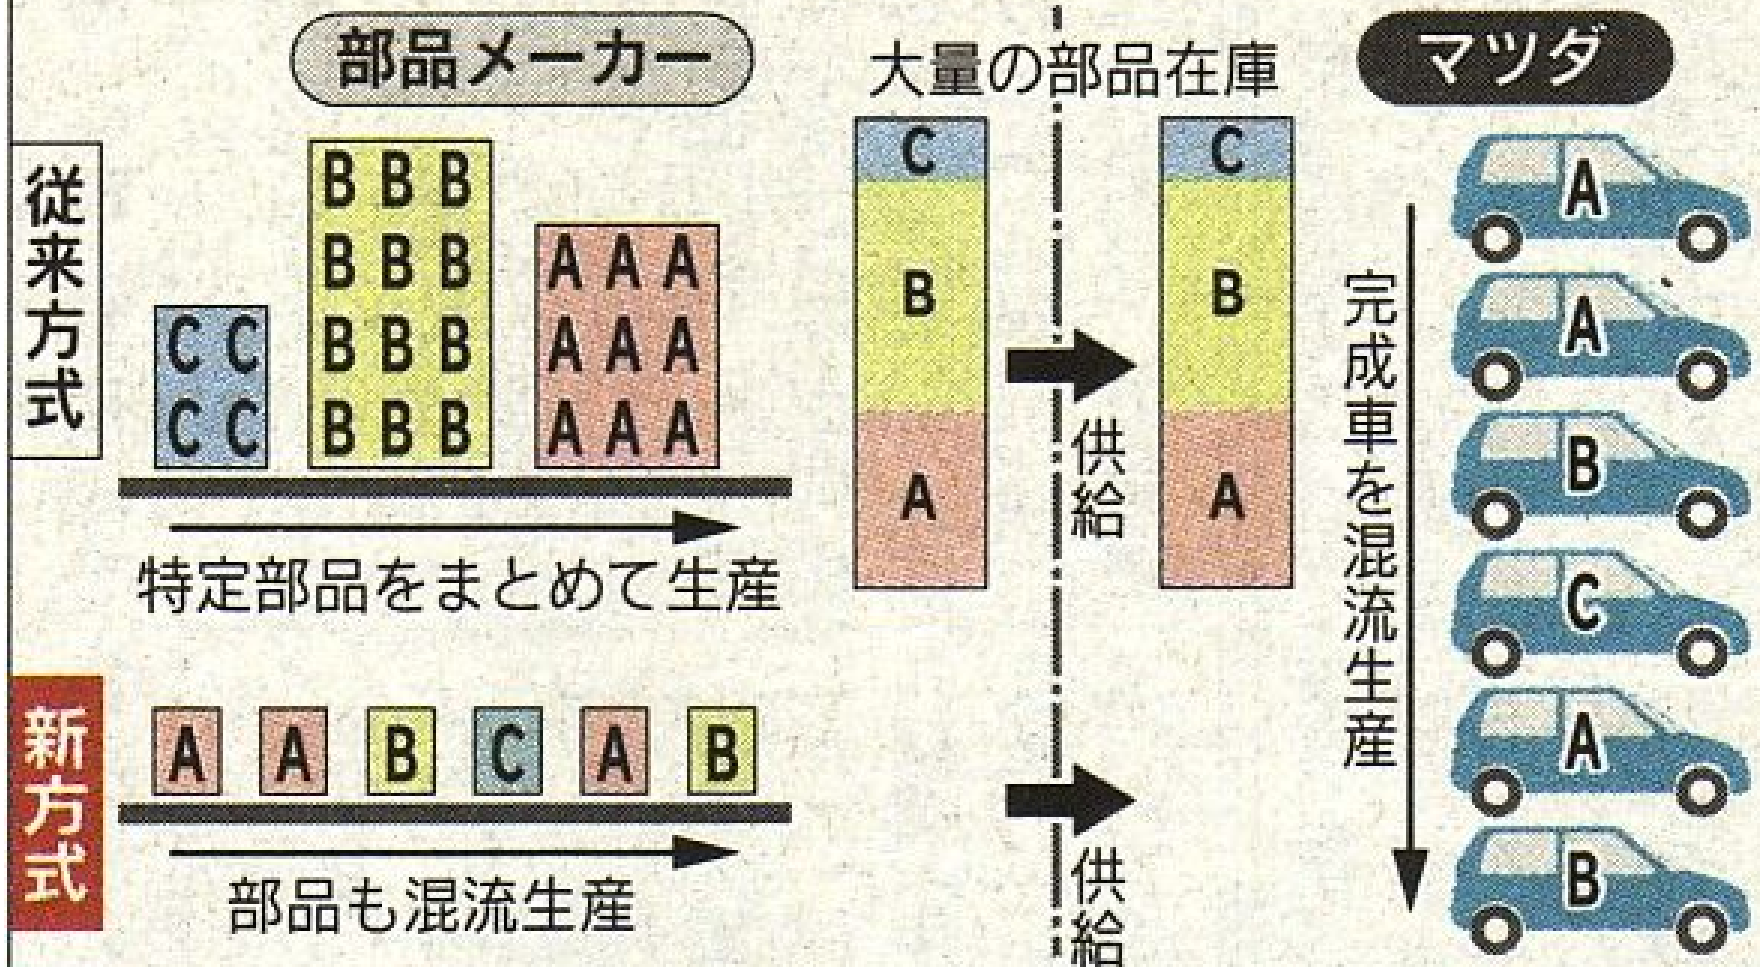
部品メーカー

大量の部品在庫

マツダ

従来方式

C C
C C

B B B
B B B
B B B
B B B

A A A
A A A
A A A

特定部品をまとめて生産

C
B
A

供給

C
B
A

完成車を混流生産

A
A
B
C
A
B

新方式

A A B C A B

部品も混流生産

供給